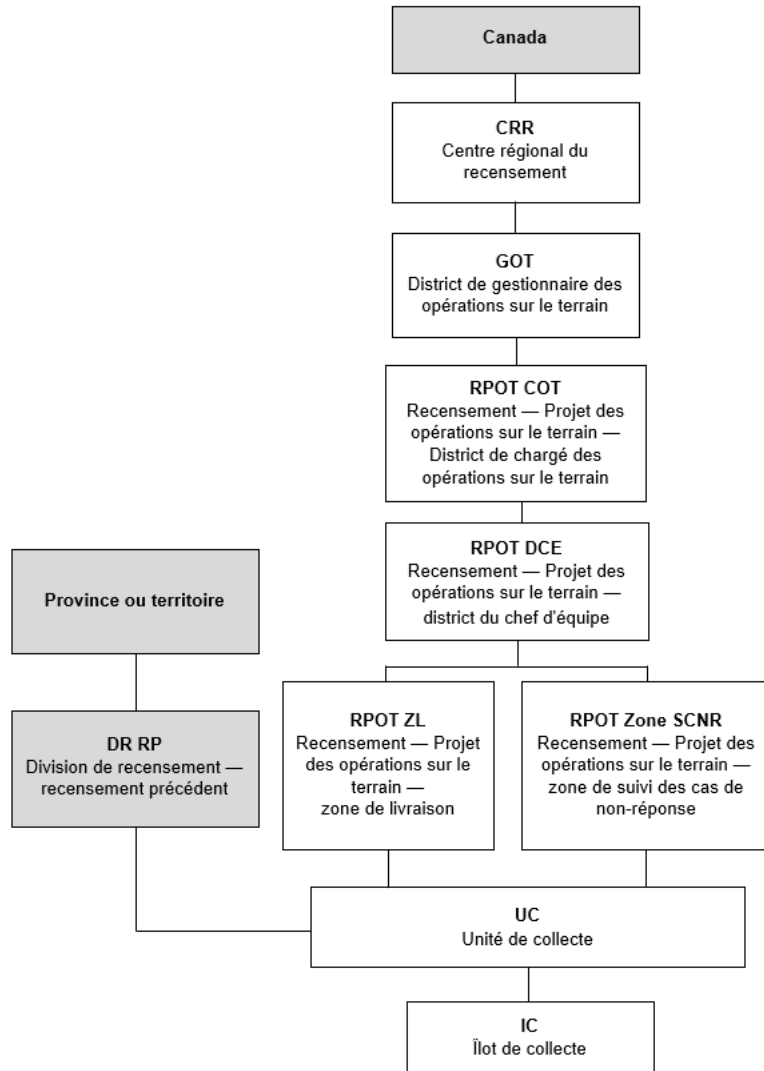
Canada

CRR
Centre régional du recensement

GOT
District de gestionnaire des opérations sur le terrain

RPOT COT
Recensement — Projet des opérations sur le terrain — District de chargé des opérations sur le terrain

RPOT DCE
Recensement — Projet des opérations sur le terrain — district du chef d'équipe

Province ou territoire

DR RP
Division de recensement — recensement précédent

RPOT ZL
Recensement — Projet des opérations sur le terrain — zone de livraison

RPOT Zone SCNR
Recensement — Projet des opérations sur le terrain — zone de suivi des cas de non-réponse

UC
Unité de collecte

IC
Îlot de collecte